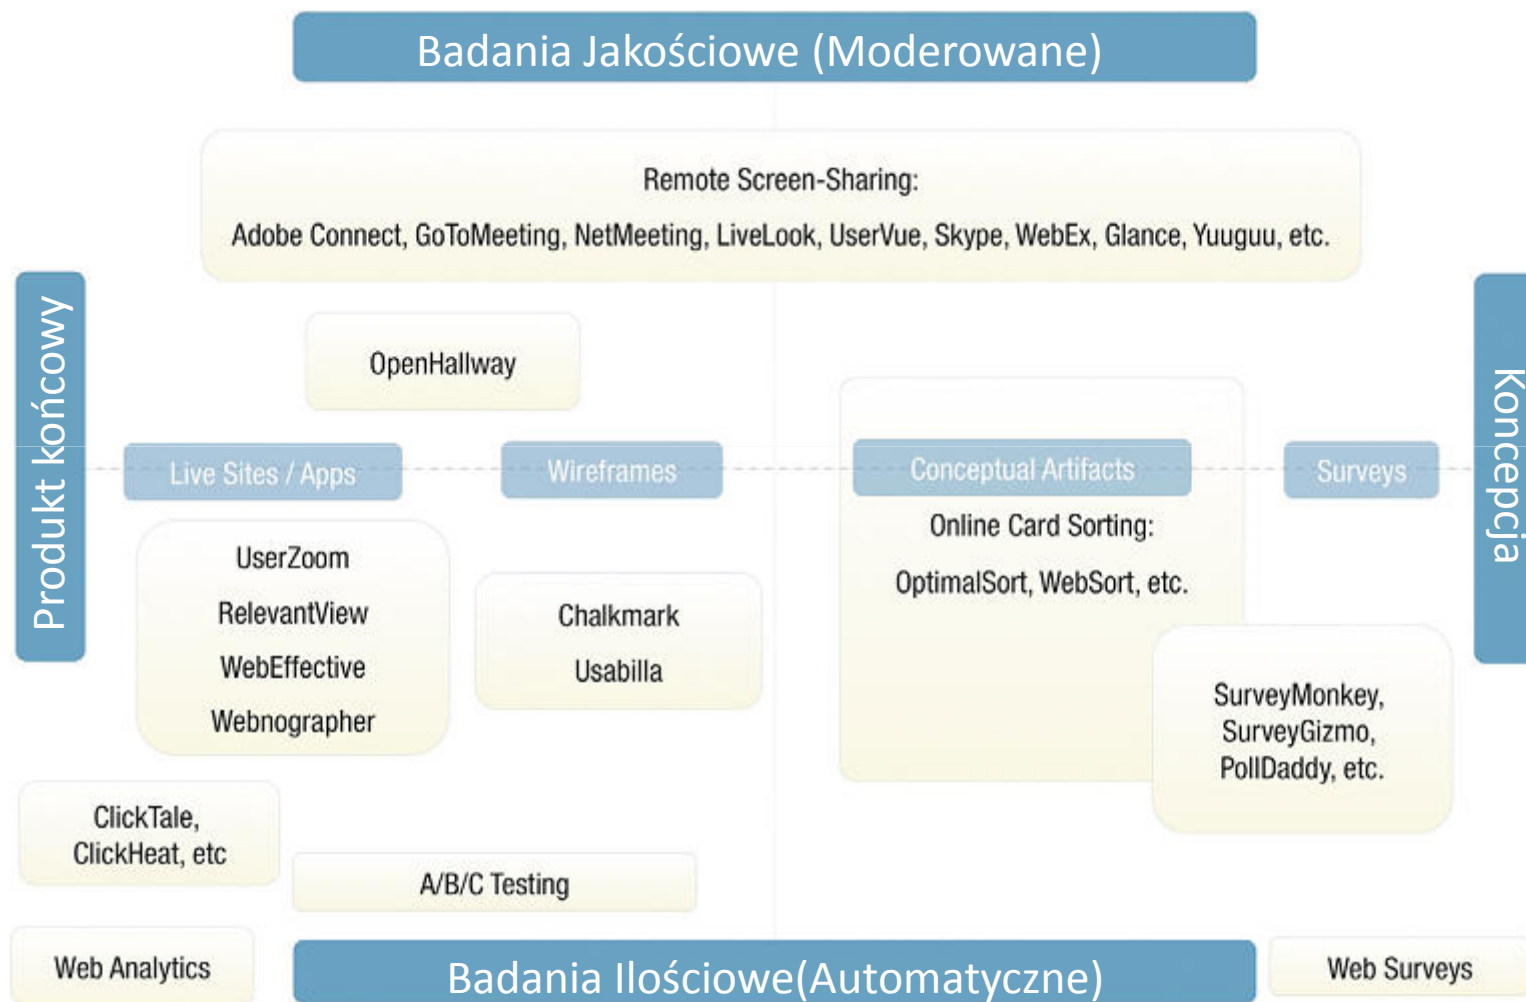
Badania Jakościowe (Moderowane)

Remote Screen-Sharing:

Adobe Connect, GoToMeeting, NetMeeting, LiveLook, UserVue, Skype, WebEx, Glance, Yuuguu, etc.

Produkt końcowy

Koncepcja

OpenHallway

Live Sites / Apps

Wireframes

Conceptual Artifacts

Surveys

Online Card Sorting:

OptimalSort, WebSort, etc.

UserZoom

RelevantView

WebEffective

Webnographer

Chalkmark

Usabilla

SurveyMonkey, SurveyGizmo, PollDaddy, etc.

ClickTale, ClickHeat, etc

A/B/C Testing

Web Analytics

Badania Ilościowe(Automatyczne)

Web Surveys